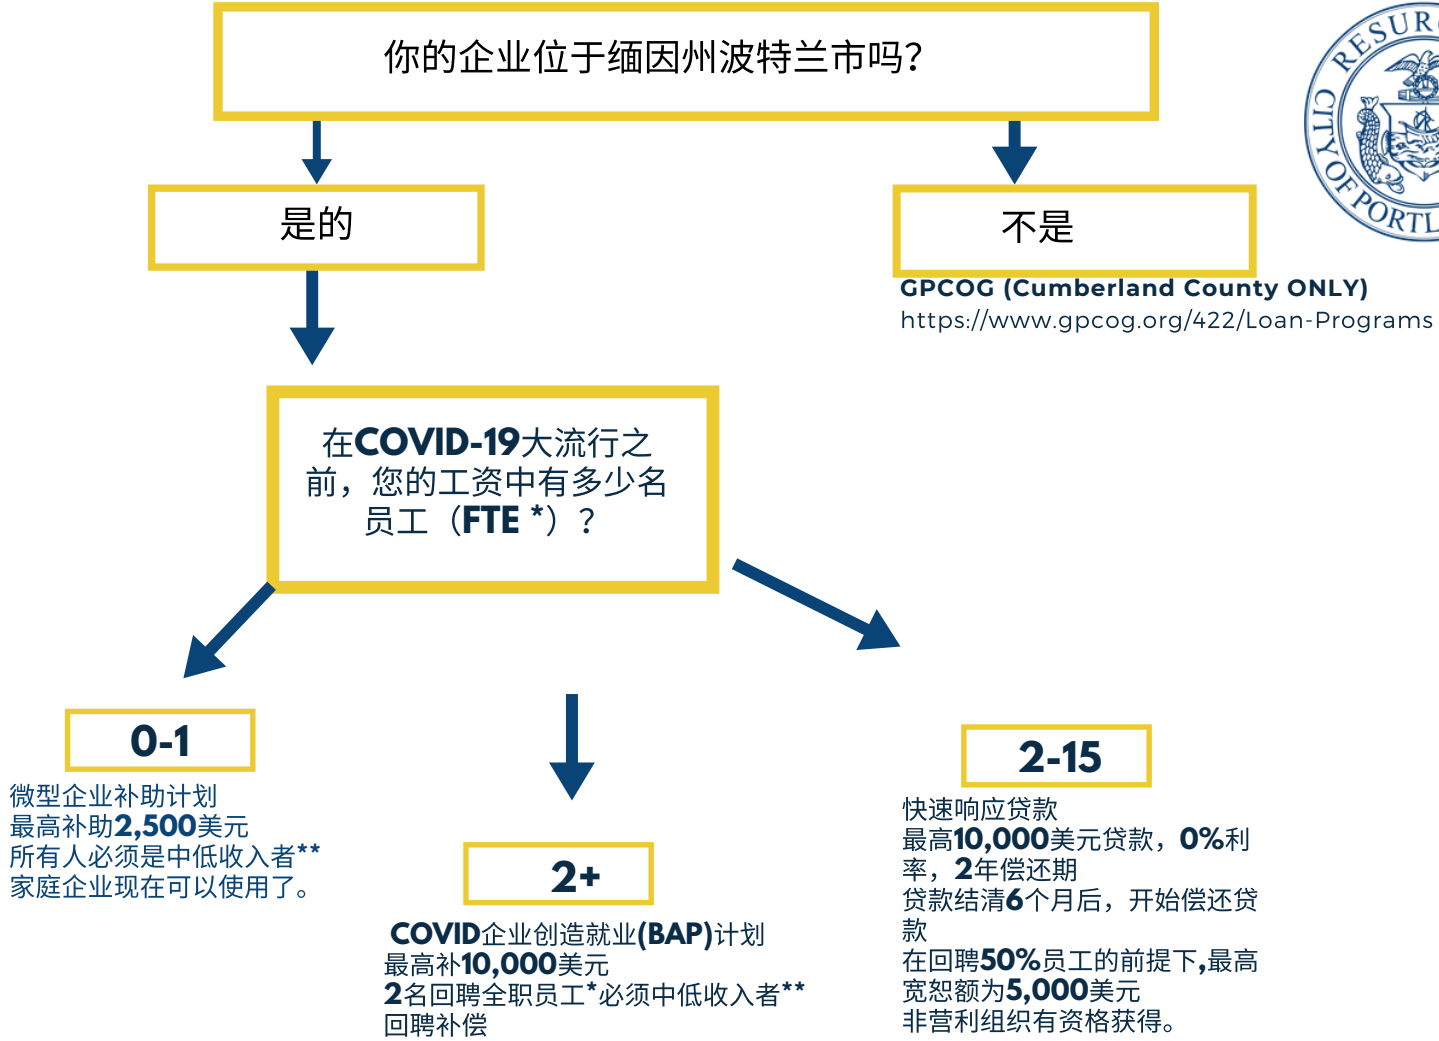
你的企业位于缅因州波特兰市吗?

是的

不是

GPCOG (Cumberland County ONLY)
https://www.gpcog.org/422/Loan-Programs

RESUR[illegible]
CITY OF PORTL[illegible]

在COVID-19大流行之前，您的工资中有多少名员工（FTE *）？

0-1

微型企业补助计划
最高补助2,500美元
所有人必须是中低收入者**
家庭企业现在可以使用了。

2+

COVID企业创造就业(BAP)计划
最高补10,000美元
2名回聘全职员工*必须中低收入者**
回聘补偿

2-15

快速响应贷款
最高10,000美元贷款，0%利率，2年偿还期
贷款结清6个月后，开始偿还贷款
在回聘50%员工的前提下,最高宽恕额为5,000美元
非营利组织有资格获得。